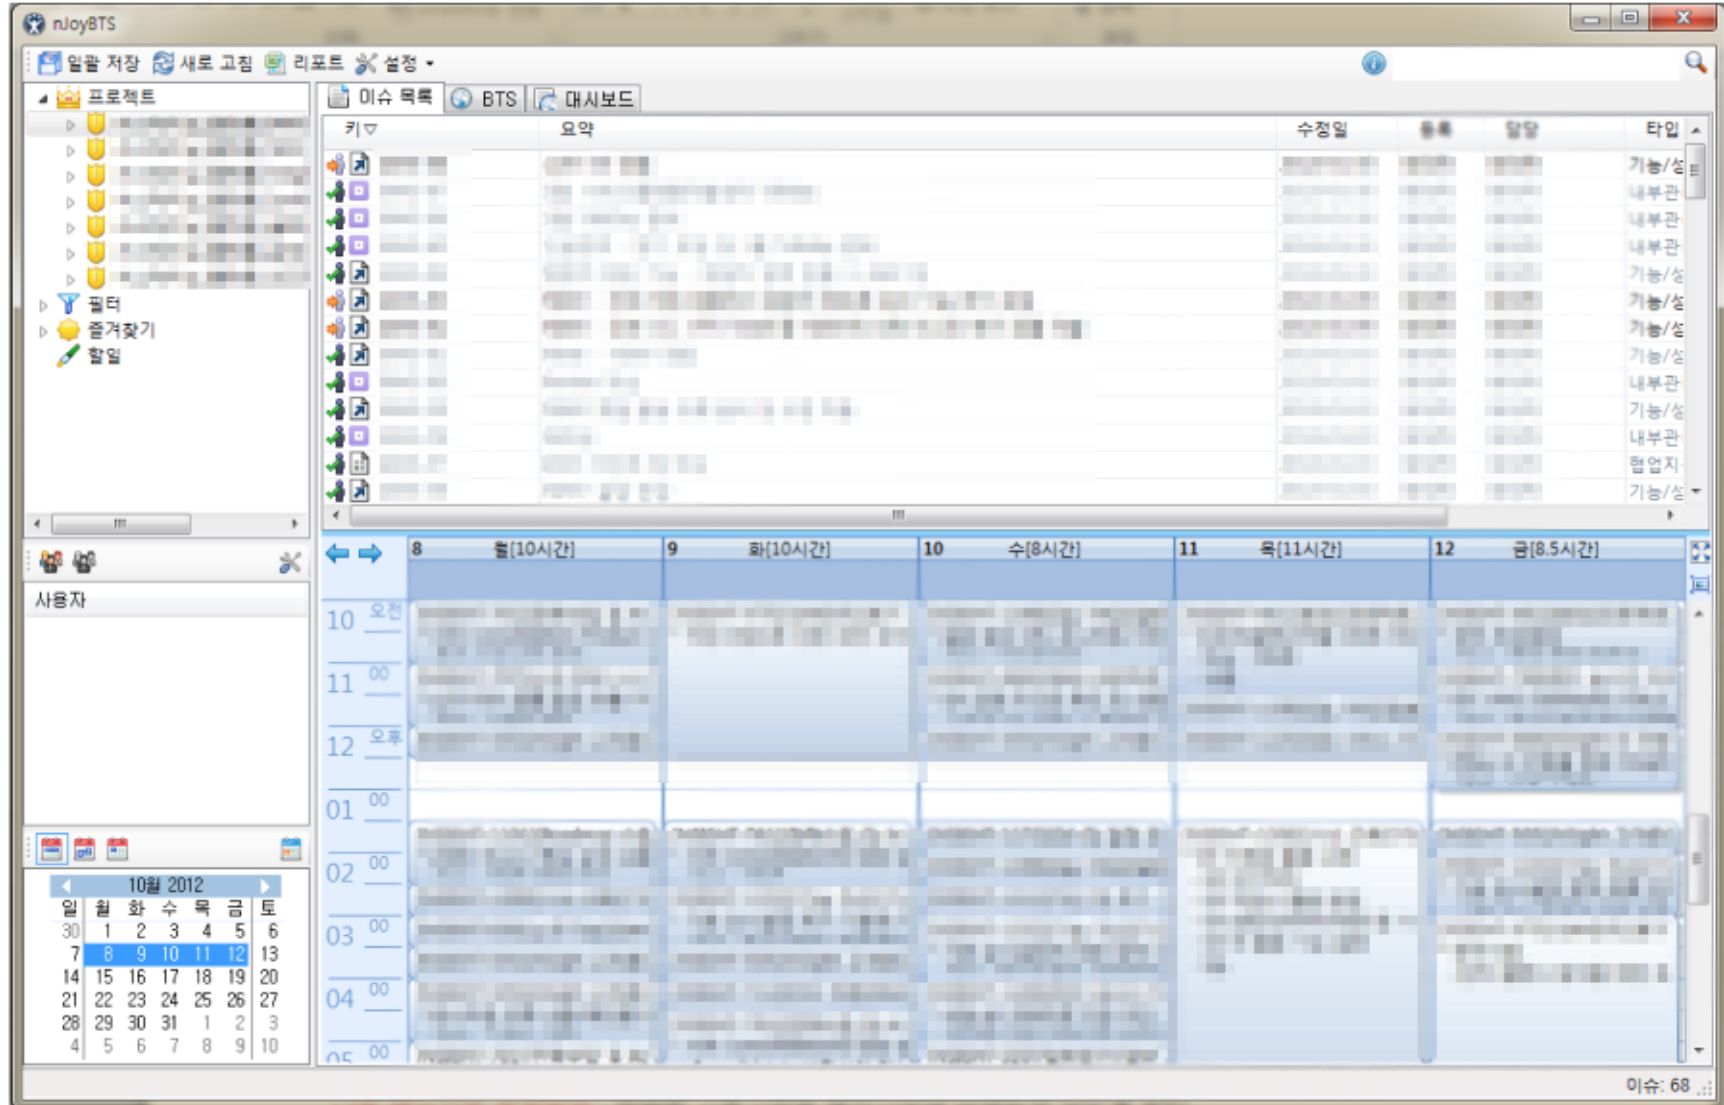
nJoyBTS

일괄 저장 새로 고침 리포트 설정

프로젝트
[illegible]
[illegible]
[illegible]
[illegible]
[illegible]
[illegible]
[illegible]
필터
즐겨찾기
할일

미슈 목록 BTS 대시보드

| 키 | 요약 | 수정일 | 등록 | 담당 | 타입 |
|---|---|---|---|---|---|
| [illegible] | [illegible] | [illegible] | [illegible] | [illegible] | 기능/성 |
| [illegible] | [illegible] | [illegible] | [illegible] | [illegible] | 내부관 |
| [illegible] | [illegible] | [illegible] | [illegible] | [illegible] | 내부관 |
| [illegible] | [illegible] | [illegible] | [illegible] | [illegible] | 내부관 |
| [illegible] | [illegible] | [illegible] | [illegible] | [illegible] | 기능/성 |
| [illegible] | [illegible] | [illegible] | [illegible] | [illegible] | 기능/성 |
| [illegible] | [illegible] | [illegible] | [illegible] | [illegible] | 기능/성 |
| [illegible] | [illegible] | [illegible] | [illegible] | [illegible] | 기능/성 |
| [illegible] | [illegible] | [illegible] | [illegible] | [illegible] | 내부관 |
| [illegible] | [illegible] | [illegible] | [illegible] | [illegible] | 기능/성 |
| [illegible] | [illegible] | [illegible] | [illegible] | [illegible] | 내부관 |
| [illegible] | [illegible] | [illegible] | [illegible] | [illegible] | 협업지 |
| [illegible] | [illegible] | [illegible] | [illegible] | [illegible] | 기능/성 |

사용자

8 월[10시간] 9 화[10시간] 10 수[8시간] 11 목[11시간] 12 금[8.5시간]

10 오전
11 00
12 오후
01 00
02 00
03 00
04 00
05 00

10월 2012

| 일 | 월 | 화 | 수 | 목 | 금 | 토 |
|---|---|---|---|---|---|---|
| 30 | 1 | 2 | 3 | 4 | 5 | 6 |
| 7 | 8 | 9 | 10 | 11 | 12 | 13 |
| 14 | 15 | 16 | 17 | 18 | 19 | 20 |
| 21 | 22 | 23 | 24 | 25 | 26 | 27 |
| 28 | 29 | 30 | 31 | 1 | 2 | 3 |
| 4 | 5 | 6 | 7 | 8 | 9 | 10 |

이슈: 68